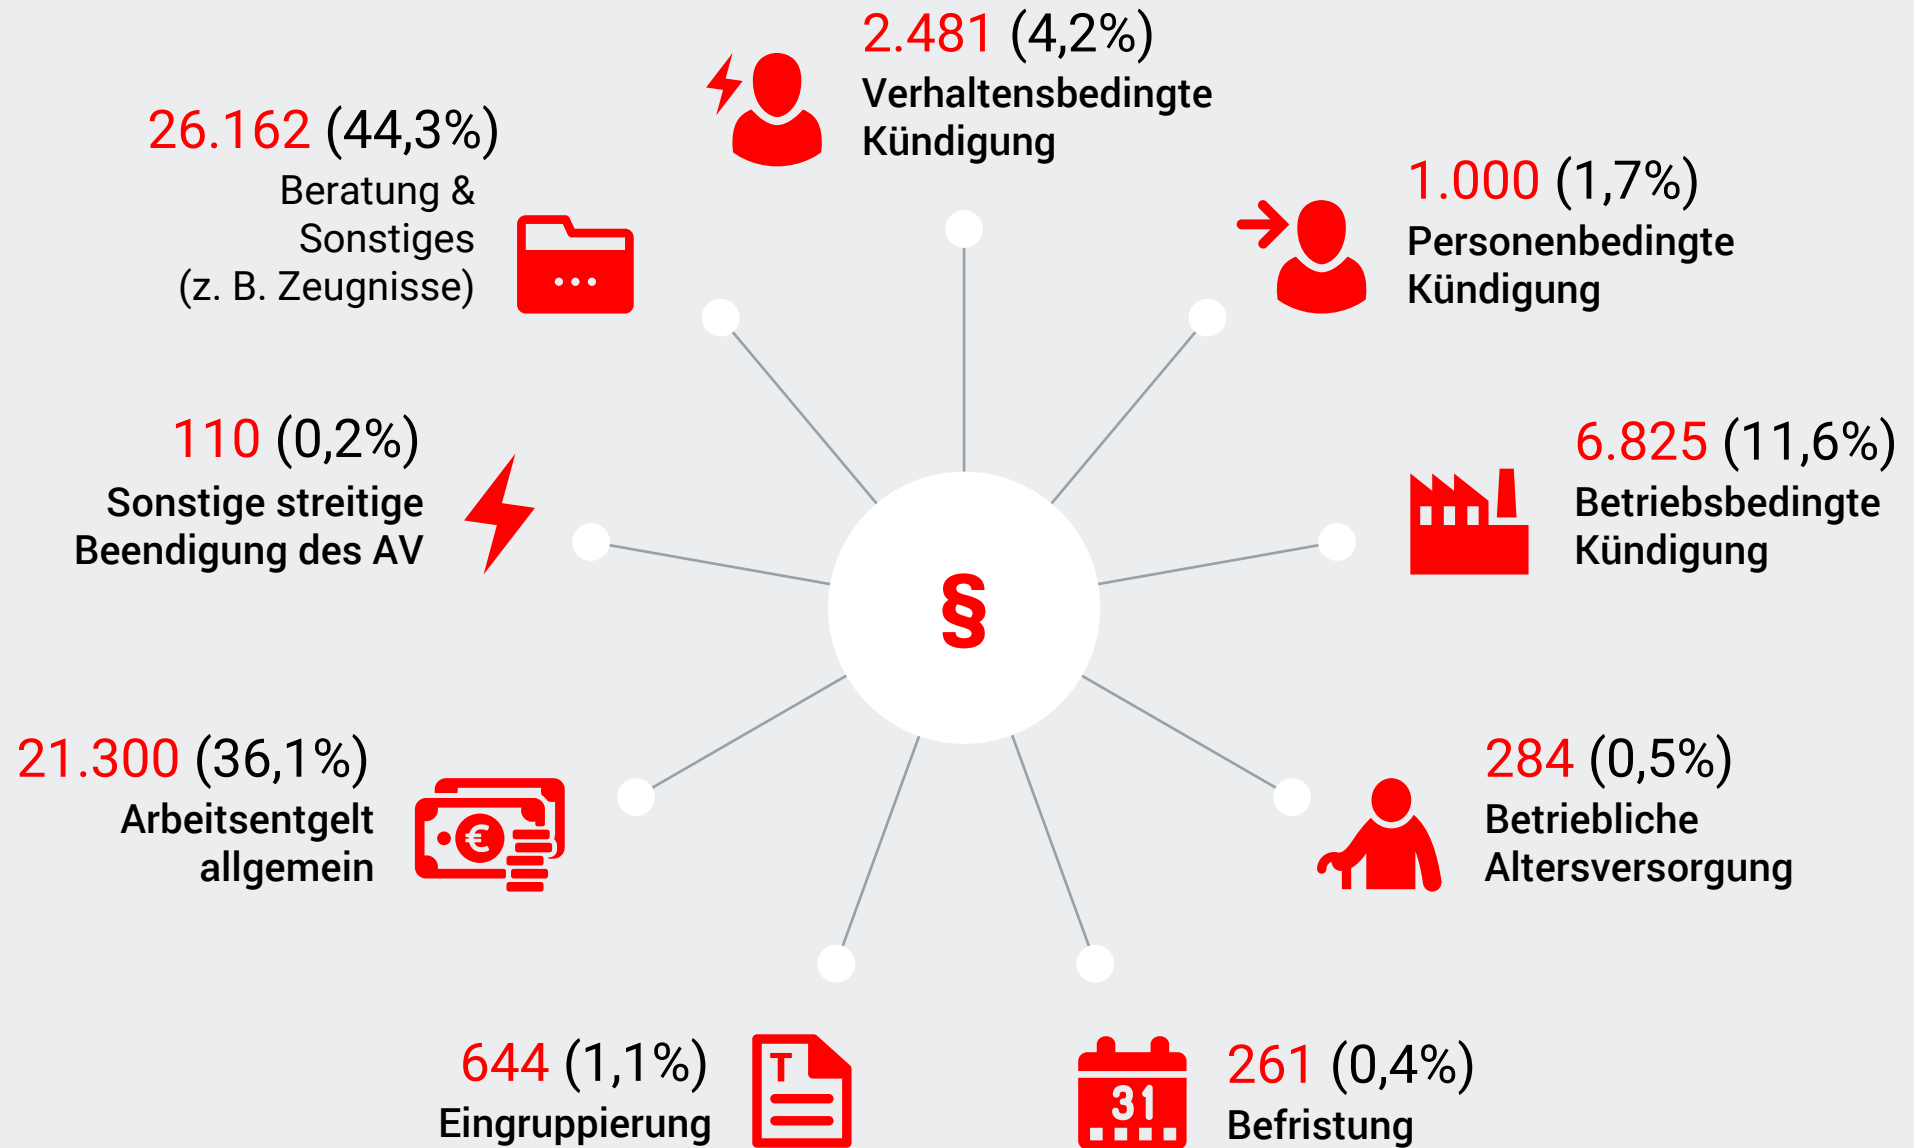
2.481 (4,2%)
Verhaltensbedingte Kündigung

26.162 (44,3%)
Beratung & Sonstiges (z. B. Zeugnisse)

1.000 (1,7%)
Personenbedingte Kündigung

110 (0,2%)
Sonstige streitige Beendigung des AV

6.825 (11,6%)
Betriebsbedingte Kündigung

§

21.300 (36,1%)
Arbeitsentgelt allgemein

€

284 (0,5%)
Betriebliche Altersversorgung

644 (1,1%)
Eingruppierung

T

31

261 (0,4%)
Befristung